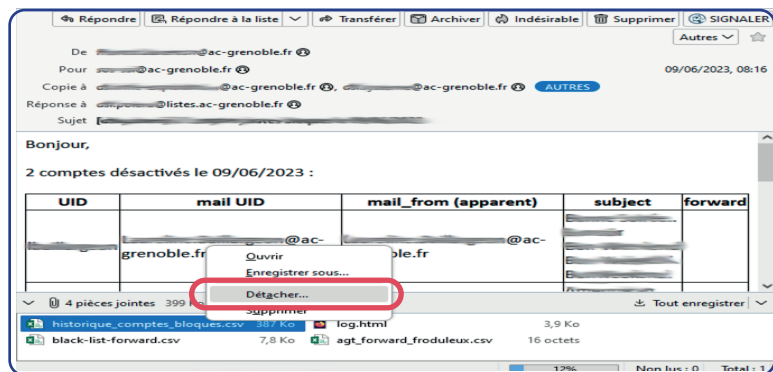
Répondre | Répondre à la liste | Transférer | Archiver | Indésirable | Supprimer | SIGNALER

Autres

De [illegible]@ac-grenoble.fr
Pour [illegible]@ac-grenoble.fr
Copie à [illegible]@ac-grenoble.fr, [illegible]@ac-grenoble.fr AUTRES
Réponse à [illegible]@listes.ac-grenoble.fr
Sujet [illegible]

09/06/2023, 08:16

Bonjour,

2 comptes désactivés le 09/06/2023 :

| UID | mail UID | mail_from (apparent) | subject | forward |
|---|---|---|---|---|
| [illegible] | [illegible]@ac-grenoble.fr | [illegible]@ac-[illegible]oble.fr | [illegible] | |

Ouvrir
Enregistrer sous...
Détacher...
Supprimer

4 pièces jointes 399 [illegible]
Tout enregistrer

historique_comptes_bloques.csv 387 Ko
log.html 3,9 Ko
black-list-forward.csv 7,8 Ko
agt_forward_froduleux.csv 16 octets

12%
Non lus : 0
Total : 1